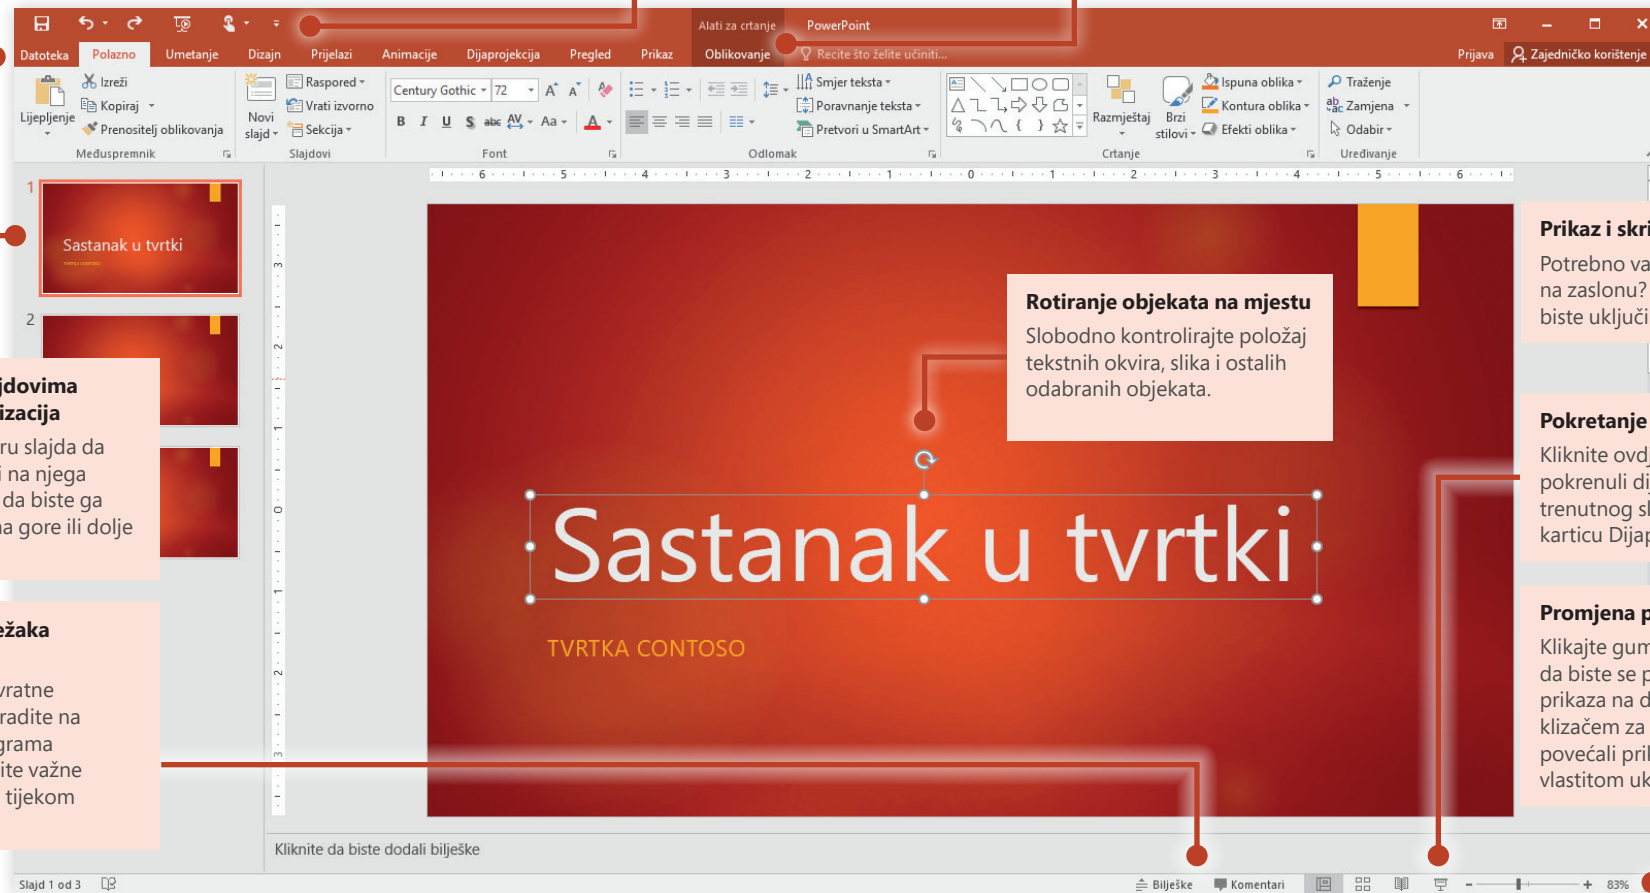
Alati za crtanje PowerPoint

Datoteka Polazno Umetanje Dizajn Prijelazi Animacije Dijaprojekcija Pregled Prikaz Oblikovanje Recite što želite učiniti... Prijava Zajedničko korištenje

Lijepljenje Izreži Kopiraj Prenositelj oblikovanja Međuspremnik

Novi slajd Raspored Vrati izvorno Sekcija Slajdovi

Century Gothic 72 Font

Smjer teksta Poravnanje teksta Pretvori u SmartArt Odlomak

Razmještaj Brzi stilovi Ispuna oblika Kontura oblika Efekti oblika Crtanje

Traženje Zamjena Odabir Uređivanje

1

Sastanak u tvrtki

TVRTKA CONTOSO

2

Prikaz i skri

Potrebno va na zaslonu? biste uključi

Rotiranje objekata na mjestu

Slobodno kontrolirajte položaj tekstnih okvira, slika i ostalih odabranih objekata.

jdovima izacija

ru slajda da i na njega da biste ga a gore ili dolje

Pokretanje

Kliknite ovd pokrenuli di trenutnog sl karticu Dija

Sastanak u tvrtki

TVRTKA CONTOSO

Promjena p

Klikajte gum da biste se p prikaza na d klizačem za povećali pri vlastitom uk

ežaka

vratne radite na grama ite važne tijekom

Kliknite da biste dodali bilješke

Slajd 1 od 3 Bilješke Komentari 83%